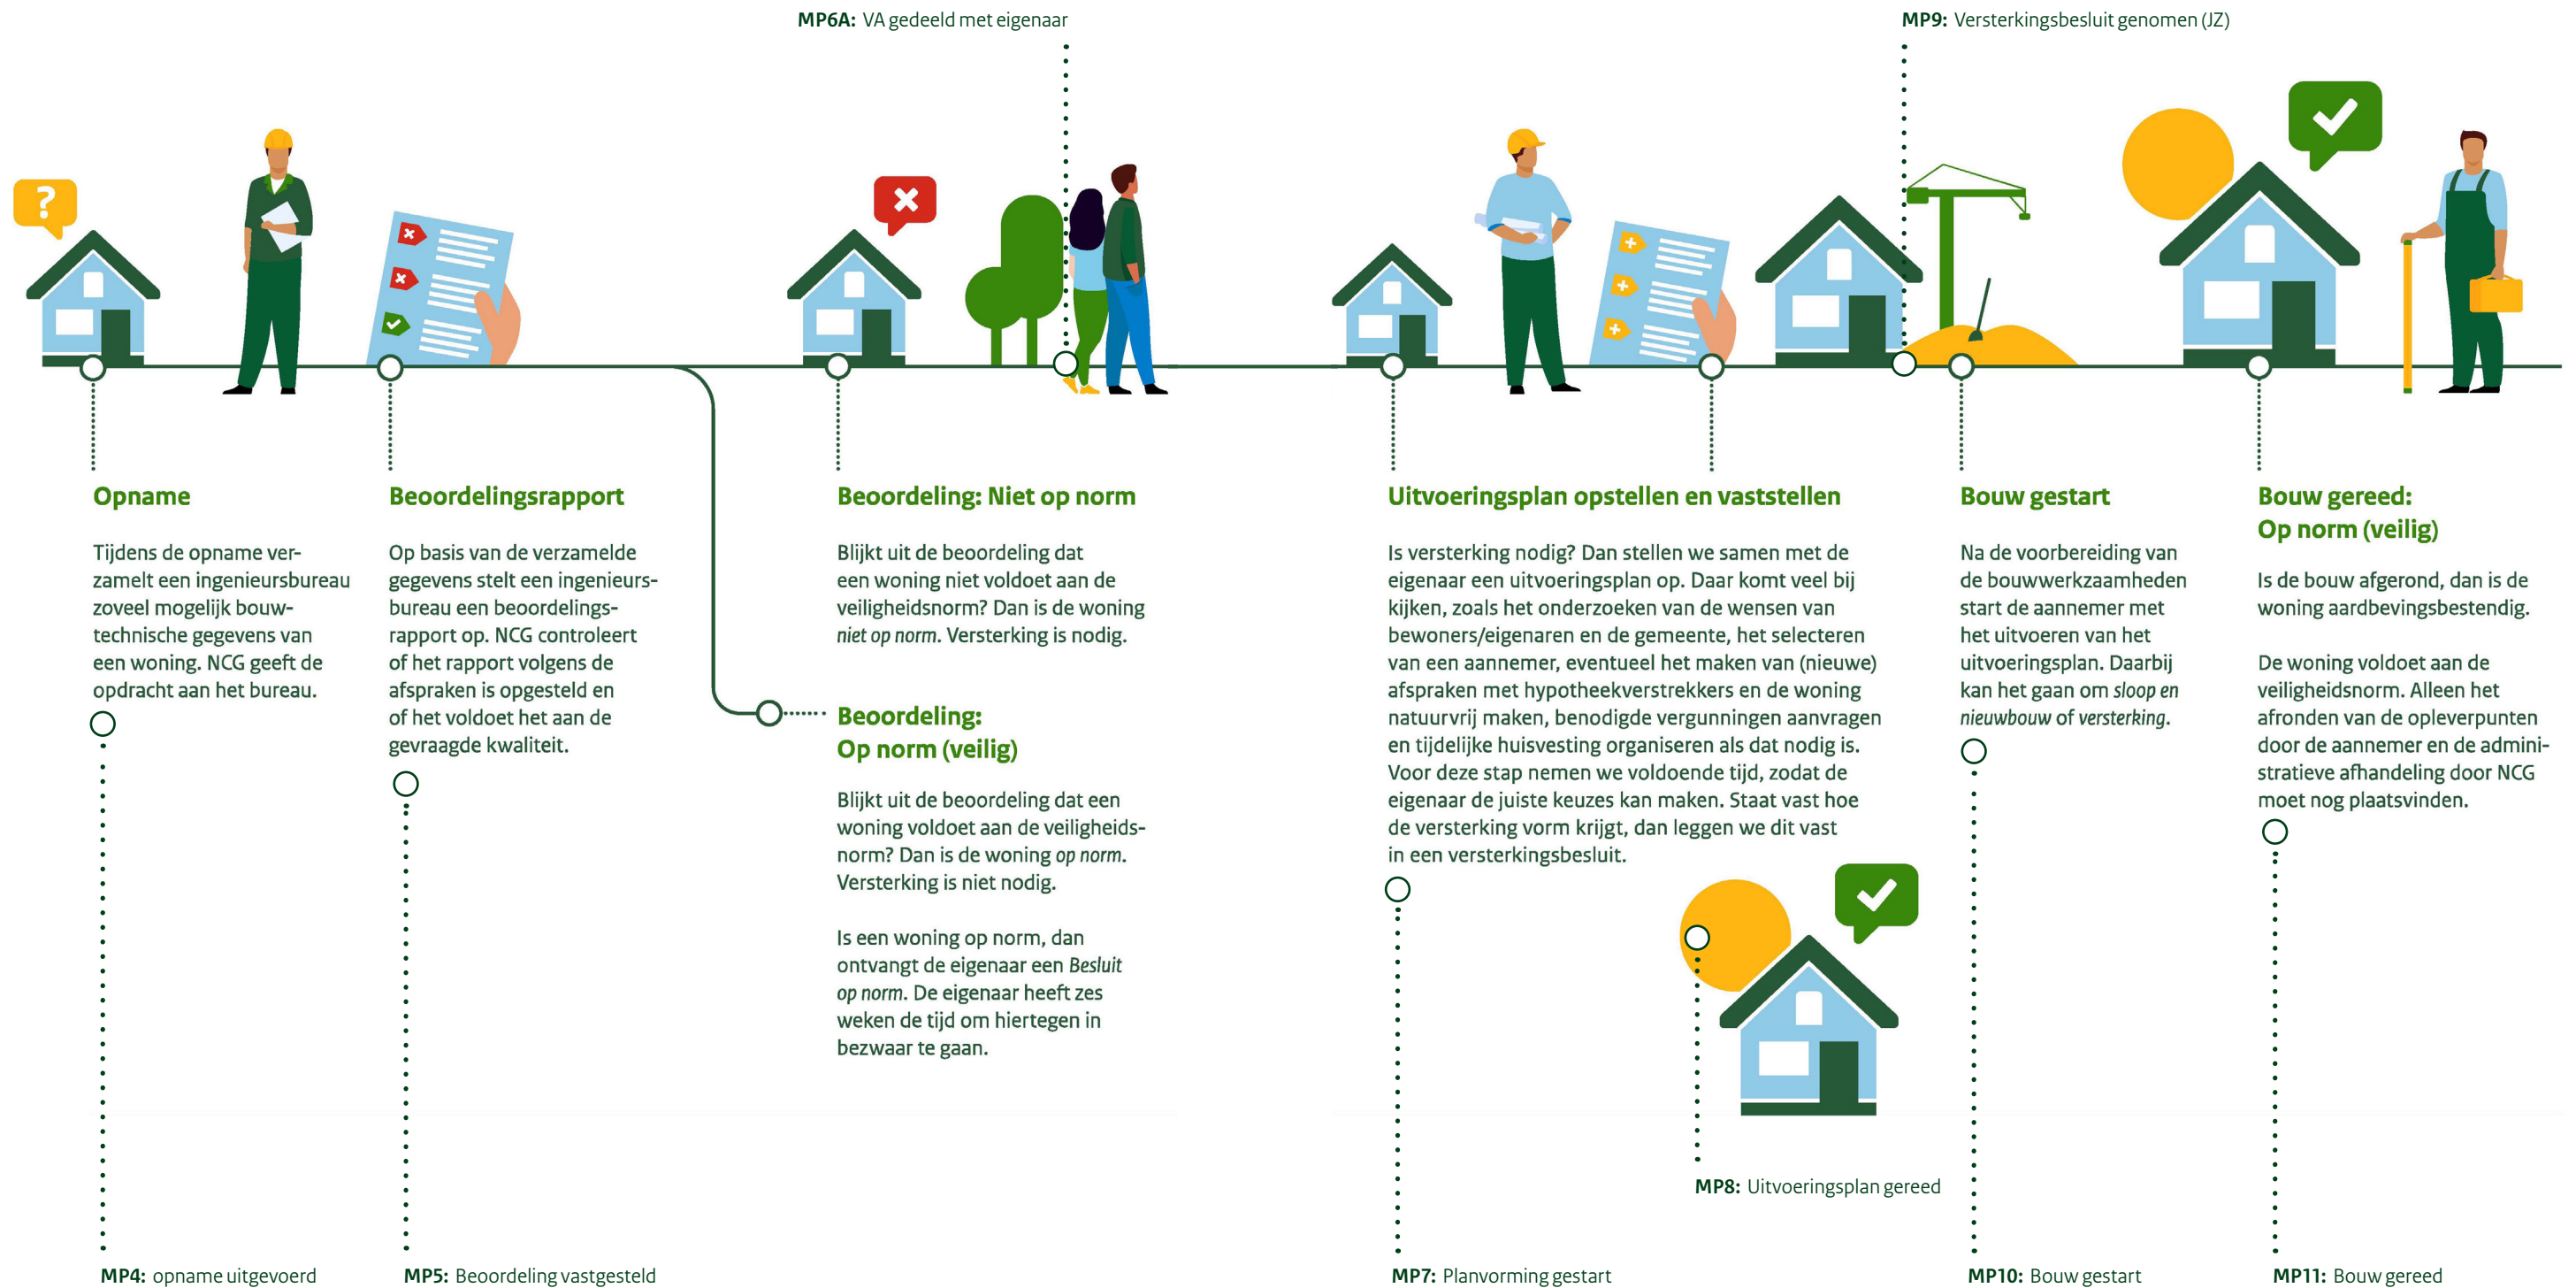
MP6A: VA gedeeld met eigenaar

MP9: Versterkingsbesluit genomen (JZ)

?

Opname

Tijdens de opname verzamelt een ingenieursbureau zoveel mogelijk bouwtechnische gegevens van een woning. NCG geeft de opdracht aan het bureau.

Beoordelingsrapport

Op basis van de verzamelde gegevens stelt een ingenieursbureau een beoordelingsrapport op. NCG controleert of het rapport volgens de afspraken is opgesteld en of het voldoet het aan de gevraagde kwaliteit.

Beoordeling: Niet op norm

Blijkt uit de beoordeling dat een woning niet voldoet aan de veiligheidsnorm? Dan is de woning *niet op norm*. Versterking is nodig.

Beoordeling: Op norm (veilig)

Blijkt uit de beoordeling dat een woning voldoet aan de veiligheidsnorm? Dan is de woning *op norm*. Versterking is niet nodig.

Is een woning op norm, dan ontvangt de eigenaar een *Besluit op norm*. De eigenaar heeft zes weken de tijd om hiertegen in bezwaar te gaan.

Uitvoeringsplan opstellen en vaststellen

Is versterking nodig? Dan stellen we samen met de eigenaar een uitvoeringsplan op. Daar komt veel bij kijken, zoals het onderzoeken van de wensen van bewoners/eigenaren en de gemeente, het selecteren van een aannemer, eventueel het maken van (nieuwe) afspraken met hypotheekverstrekkers en de woning natuurvrij maken, benodigde vergunningen aanvragen en tijdelijke huisvesting organiseren als dat nodig is. Voor deze stap nemen we voldoende tijd, zodat de eigenaar de juiste keuzes kan maken. Staat vast hoe de versterking vorm krijgt, dan leggen we dit vast in een versterkingsbesluit.

Bouw gestart

Na de voorbereiding van de bouwwerkzaamheden start de aannemer met het uitvoeren van het uitvoeringsplan. Daarbij kan het gaan om *sloop en nieuwbouw* of *versterking*.

Bouw gereed:
Op norm (veilig)

Is de bouw afgerond, dan is de woning aardbevingsbestendig.

De woning voldoet aan de veiligheidsnorm. Alleen het afronden van de opleverpunten door de aannemer en de administratieve afhandeling door NCG moet nog plaatsvinden.

MP8: Uitvoeringsplan gereed

MP4: opname uitgevoerd

MP5: Beoordeling vastgesteld

MP7: Planvorming gestart

MP10: Bouw gestart

MP11: Bouw gereed